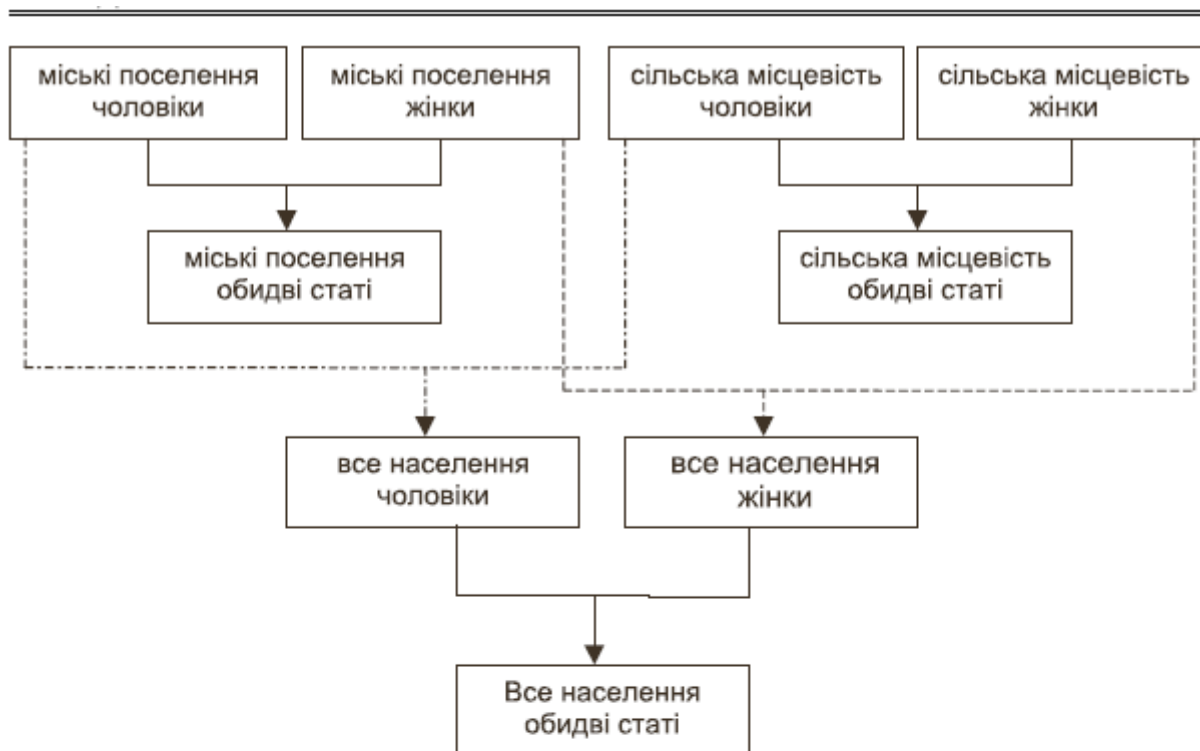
міські поселення чоловіки

міські поселення жінки

сільська місцевість чоловіки

сільська місцевість жінки

міські поселення обидві статі

сільська місцевість обидві статі

все населення чоловіки

все населення жінки

Все населення обидві статі